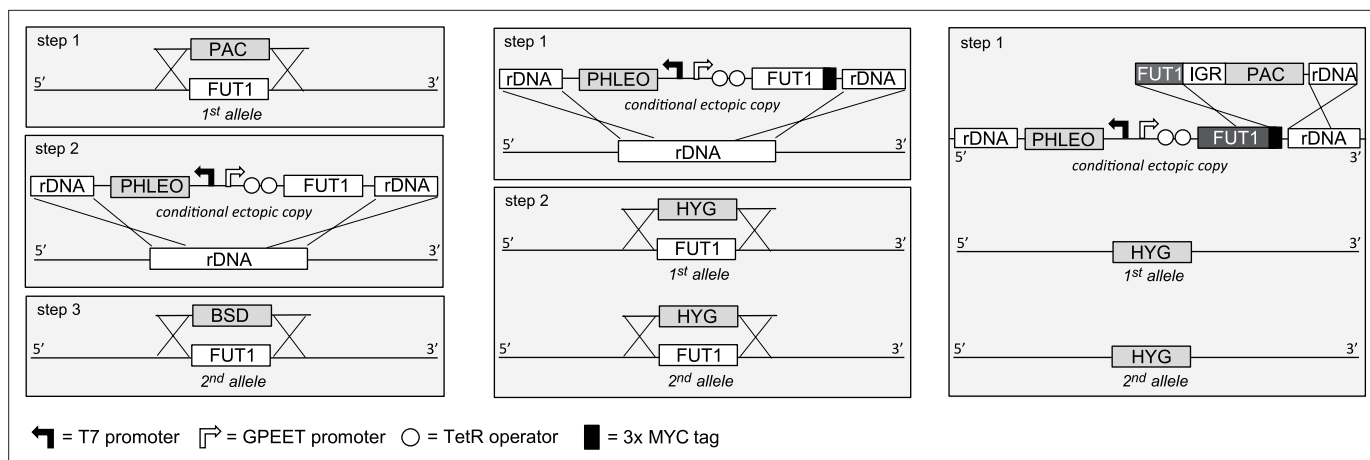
step 1
PAC
5′
FUT1
3′
$1^{st}$ allele

step 2
rDNA
PHLEO
FUT1
rDNA
conditional ectopic copy
5′
rDNA
3′

step 3
BSD
5′
FUT1
3′
$2^{nd}$ allele

step 1
rDNA
PHLEO
FUT1
rDNA
conditional ectopic copy
5′
rDNA
3′

step 2
HYG
5′
FUT1
3′
$1^{st}$ allele
HYG
5′
FUT1
3′
$2^{nd}$ allele

step 1
FUT1
IGR
PAC
rDNA
rDNA
PHLEO
FUT1
rDNA
5′
3′
conditional ectopic copy
5′
HYG
3′
$1^{st}$ allele
5′
HYG
3′
$2^{nd}$ allele

= T7 promoter = GPEET promoter = TetR operator = 3x MYC tag